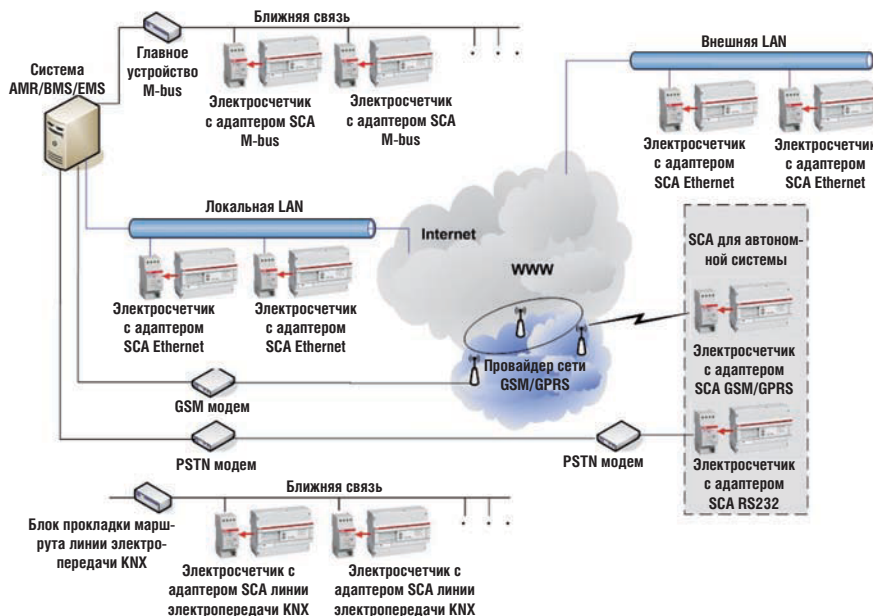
Ближняя связь

Система AMR/BMS/EMS

Главное устройство M-bus

Электросчетчик с адаптером SCA M-bus

Электросчетчик с адаптером SCA M-bus

Внешняя LAN

Электросчетчик с адаптером SCA Ethernet

Электросчетчик с адаптером SCA Ethernet

Локальная LAN

Internet

WWW

SCA для автономной системы

Электросчетчик с адаптером SCA Ethernet

Электросчетчик с адаптером SCA Ethernet

Провайдер сети GSM/GPRS

Электросчетчик с адаптером SCA GSM/GPRS

GSM модем

PSTN модем

PSTN модем

Электросчетчик с адаптером SCA RS232

Ближняя связь

Блок прокладки маршрута линии электропередачи KNX

Электросчетчик с адаптером SCA линии электропередачи KNX

Электросчетчик с адаптером SCA линии электропередачи KNX